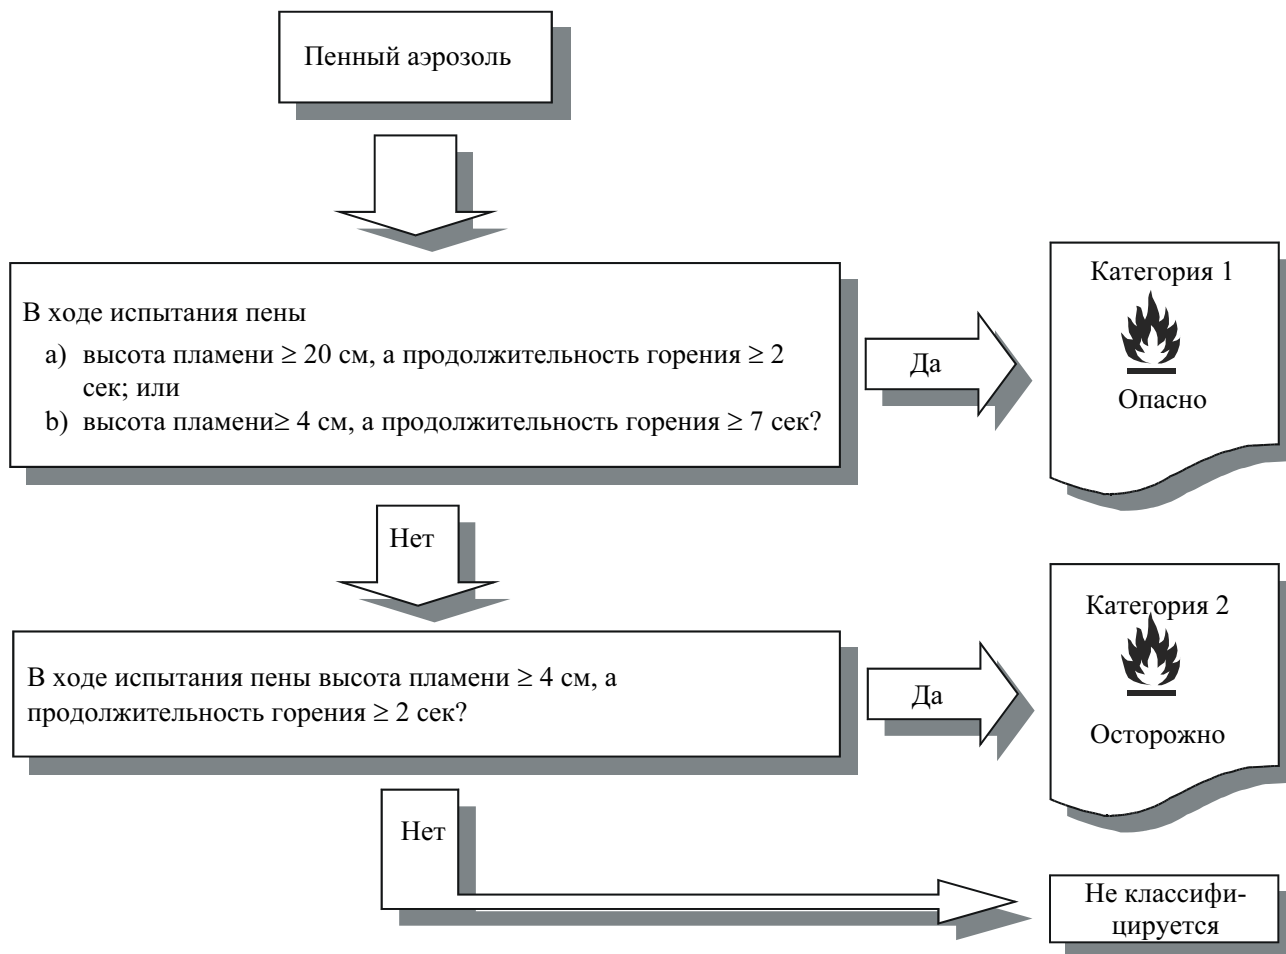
Пенный аэрозоль

В ходе испытания пены
a) высота пламени ≥ 20 см, а продолжительность горения ≥ 2 сек; или
b) высота пламени≥ 4 см, а продолжительность горения ≥ 7 сек?

Да

Категория 1

Опасно

Нет

В ходе испытания пены высота пламени ≥ 4 см, а продолжительность горения ≥ 2 сек?

Да

Категория 2

Осторожно

Нет

Не классифицируется